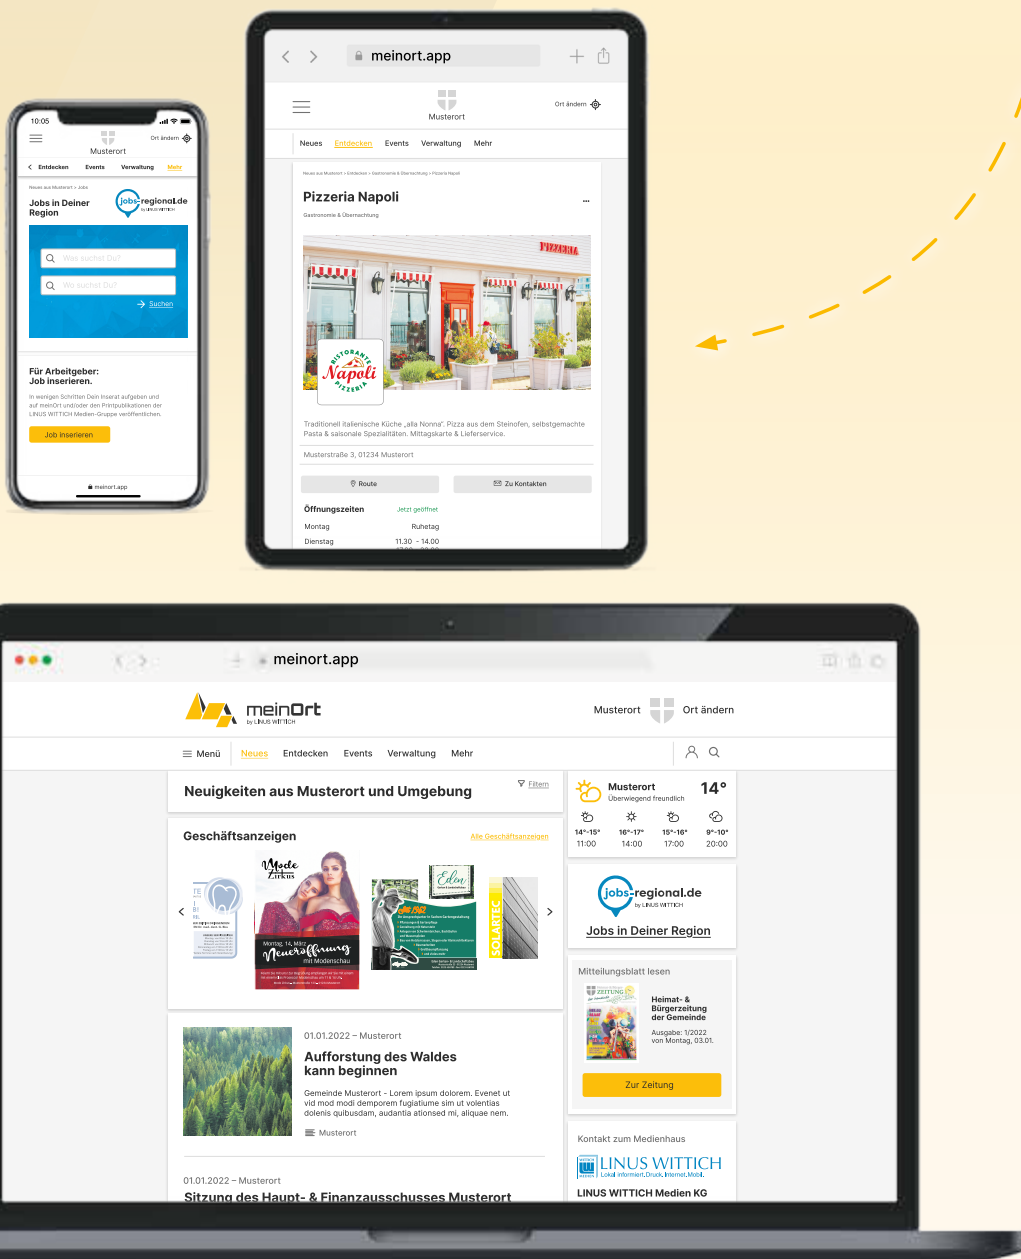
10:05

Musterort

Ort ändern

Entdecken Events Verwaltung Mehr

Neues aus Musterort > Jobs

Jobs in Deiner Region

jobs-regional.de by LINUS WITTICH

Was suchst Du?

Wo suchst Du?

Suchen

Für Arbeitgeber: Job inserieren.

In wenigen Schritten Dein Inserat aufgeben und auf meinOrt und/oder den Printpublikationen der LINUS WITTICH Medien-Gruppe veröffentlichen.

Job inserieren

meinort.app

meinort.app

Musterort

Ort ändern

Neues Entdecken Events Verwaltung Mehr

Neues aus Musterort > Entdecken > Gastronomie & Übernachtung > Pizzeria Napoli

Pizzeria Napoli

Gastronomie & Übernachtung

PIZZERIA

Ristorante Napoli Pizzeria

Traditionell italienische Küche „alla Nonna". Pizza aus dem Steinofen, selbstgemachte Pasta & saisonale Spezialitäten. Mittagskarte & Lieferservice.

Musterstraße 3, 01234 Musterort

Route

Zu Kontakten

Öffnungszeiten

Jetzt geöffnet

Montag Ruhetag

Dienstag 11.30 - 14.00

meinort.app

meinOrt by LINUS WITTICH

Musterort

Ort ändern

Menü Neues Entdecken Events Verwaltung Mehr

Neuigkeiten aus Musterort und Umgebung

Filtern

Geschäftsanzeigen

Alle Geschäftsanzeigen

Mode Zirkus

Montag, 14. März Neueröffnung mit Modenschau

Eden

SOLARTEC

01.01.2022 – Musterort

Aufforstung des Waldes kann beginnen

Gemeinde Musterort - Lorem ipsum dolorem. Evenet ut vid mod modi demporem fugiaticme sim ut volentias dolenis quibusdam, audantia ationsed mi, aliquae nem.

Musterort

01.01.2022 – Musterort

Sitzung des Haupt- & Finanzausschusses Musterort

Musterort

Überwiegend freundlich

14°

14°-15° 11:00

16°-17° 14:00

15°-16° 17:00

9°-10° 20:00

jobs-regional.de by LINUS WITTICH

Jobs in Deiner Region

Mitteilungsblatt lesen

Heimat- & Bürgerzeitung der Gemeinde

Ausgabe: 1/2022 von Montag, 03.01.

Zur Zeitung

Kontakt zum Medienhaus

LINUS WITTICH Lokal informiert.Druck.Internet.Mobil.

LINUS WITTICH Medien KG